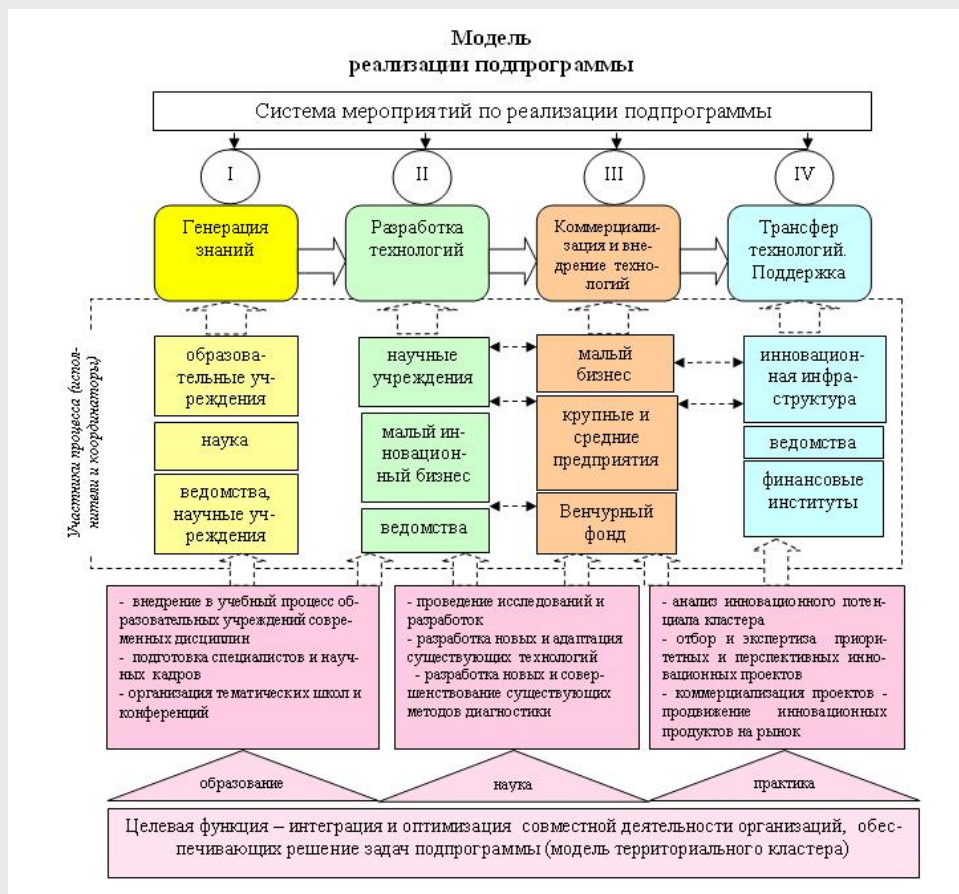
Модель
реализации подпрограммы

Система мероприятий по реализации подпрограммы

I

II

III

IV

Генерация знаний

Разработка технологий

Коммерциализация и внедрение технологий

Трансфер технологий. Поддержка

Участники процесса (исполнители и координаторы)

образовательные учреждения

наука

ведомства, научные учреждения

научные учреждения

малый инновационный бизнес

ведомства

малый бизнес

крупные и средние предприятия

Венчурный фонд

инновационная инфраструктура

ведомства

финансовые институты

- внедрение в учебный процесс образовательных учреждений современных дисциплин
- подготовка специалистов и научных кадров
- организация тематических школ и конференций

- проведение исследований и разработок
- разработка новых и адаптация существующих технологий
- разработка новых и совершенствование существующих методов диагностики

- анализ инновационного потенциала кластера
- отбор и экспертиза приоритетных и перспективных инновационных проектов
- коммерциализация проектов - продвижение инновационных продуктов на рынок

образование

наука

практика

Целевая функция – интеграция и оптимизация совместной деятельности организаций, обеспечивающих решение задач подпрограммы (модель территориального кластера)